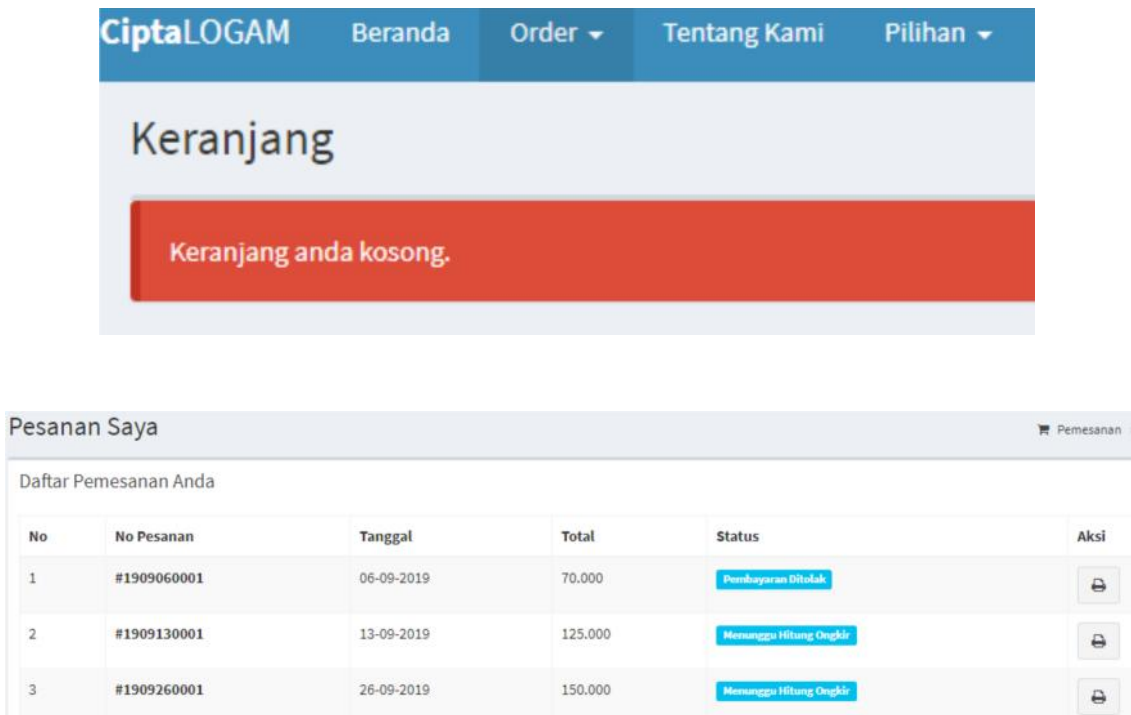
CiptaLOGAM Beranda Order Tentang Kami Pilihan

Keranjang

Keranjang anda kosong.

Pesanan Saya

Pemesanan

Daftar Pemesanan Anda

| No | No Pesanan | Tanggal | Total | Status | Aksi |
|---|---|---|---|---|---|
| 1 | #1909060001 | 06-09-2019 | 70.000 | Pembayaran Ditolak | |
| 2 | #1909130001 | 13-09-2019 | 125.000 | Menunggu Hitung Ongkir | |
| 3 | #1909260001 | 26-09-2019 | 150.000 | Menunggu Hitung Ongkir | |